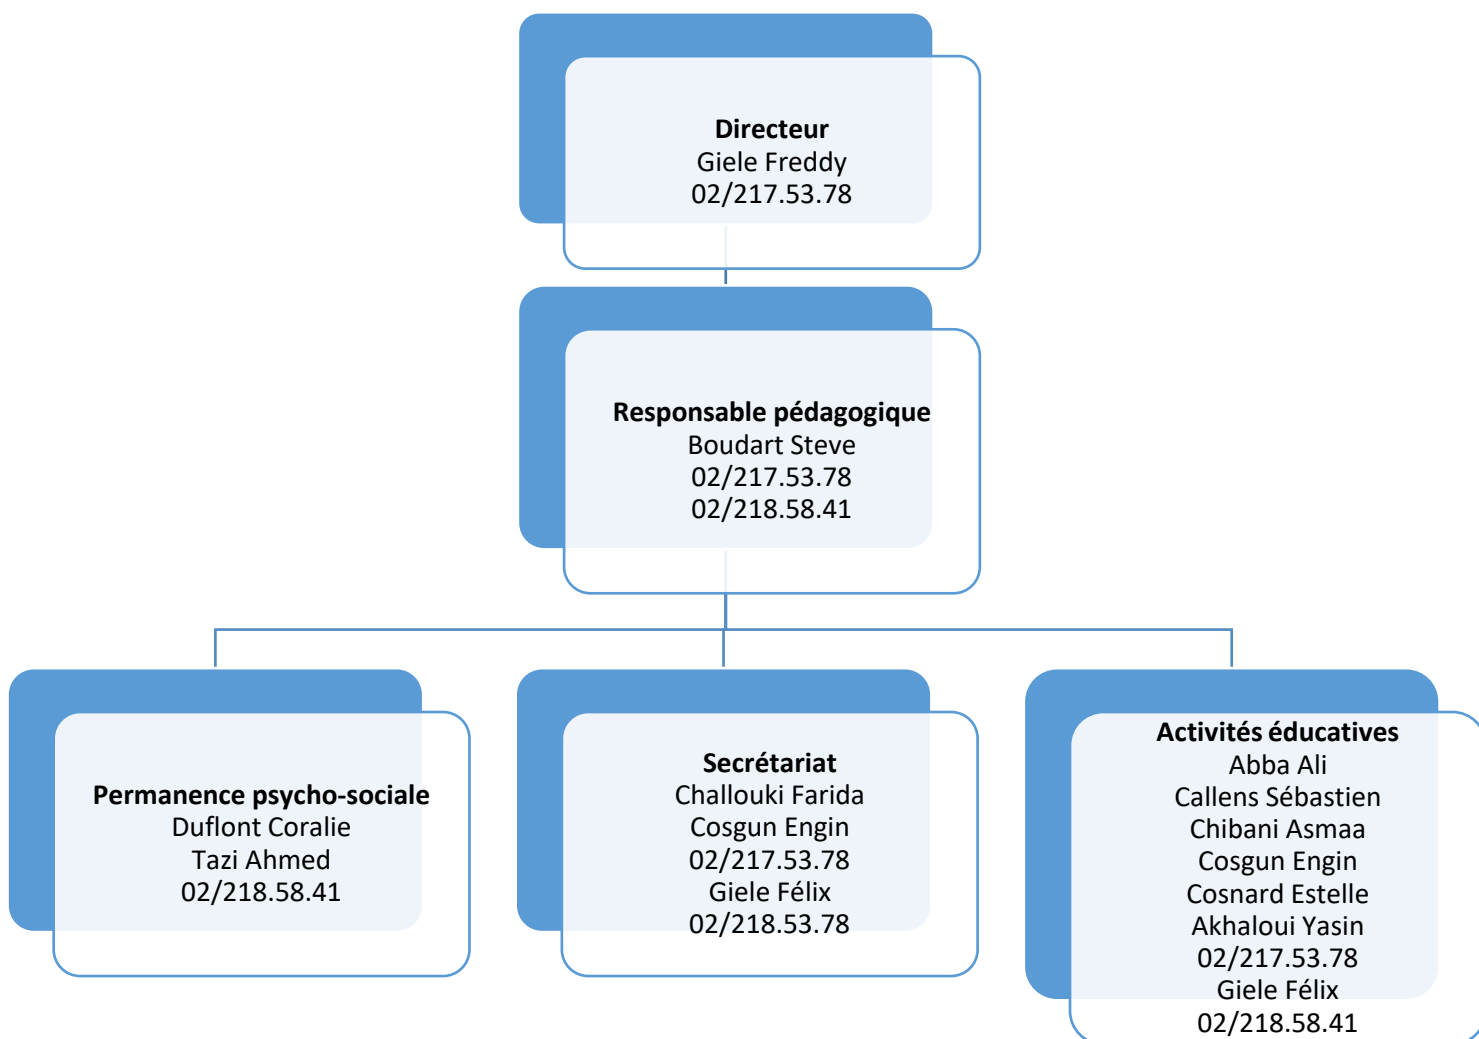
**Directeur**
Giele Freddy
02/217.53.78

**Responsable pédagogique**
Boudart Steve
02/217.53.78
02/218.58.41

**Permanence psycho-sociale**
Duflont Coralie
Tazi Ahmed
02/218.58.41

**Secrétariat**
Challouki Farida
Cosgun Engin
02/217.53.78
Giele Félix
02/218.53.78

**Activités éducatives**
Abba Ali
Callens Sébastien
Chibani Asmaa
Cosgun Engin
Cosnard Estelle
Akhaloui Yasin
02/217.53.78
Giele Félix
02/218.58.41